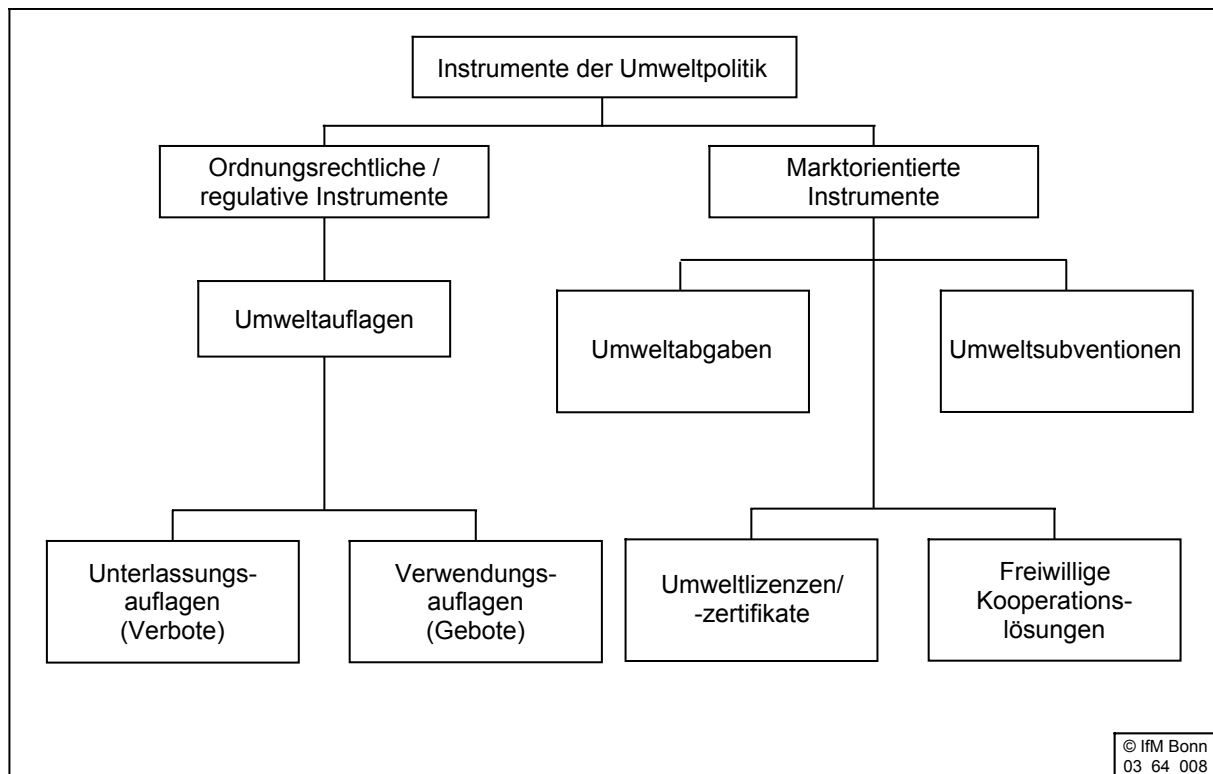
Instrumente der Umweltpolitik

Ordnungsrechtliche / regulative Instrumente

Marktorientierte Instrumente

Umweltauflagen

Umweltabgaben

Umweltsubventionen

Unterlassungsauflagen (Verbote)

Verwendungsauflagen (Gebote)

Umweltlizenzen/ -zertifikate

Freiwillige Kooperationslösungen

© IfM Bonn
03 64 008